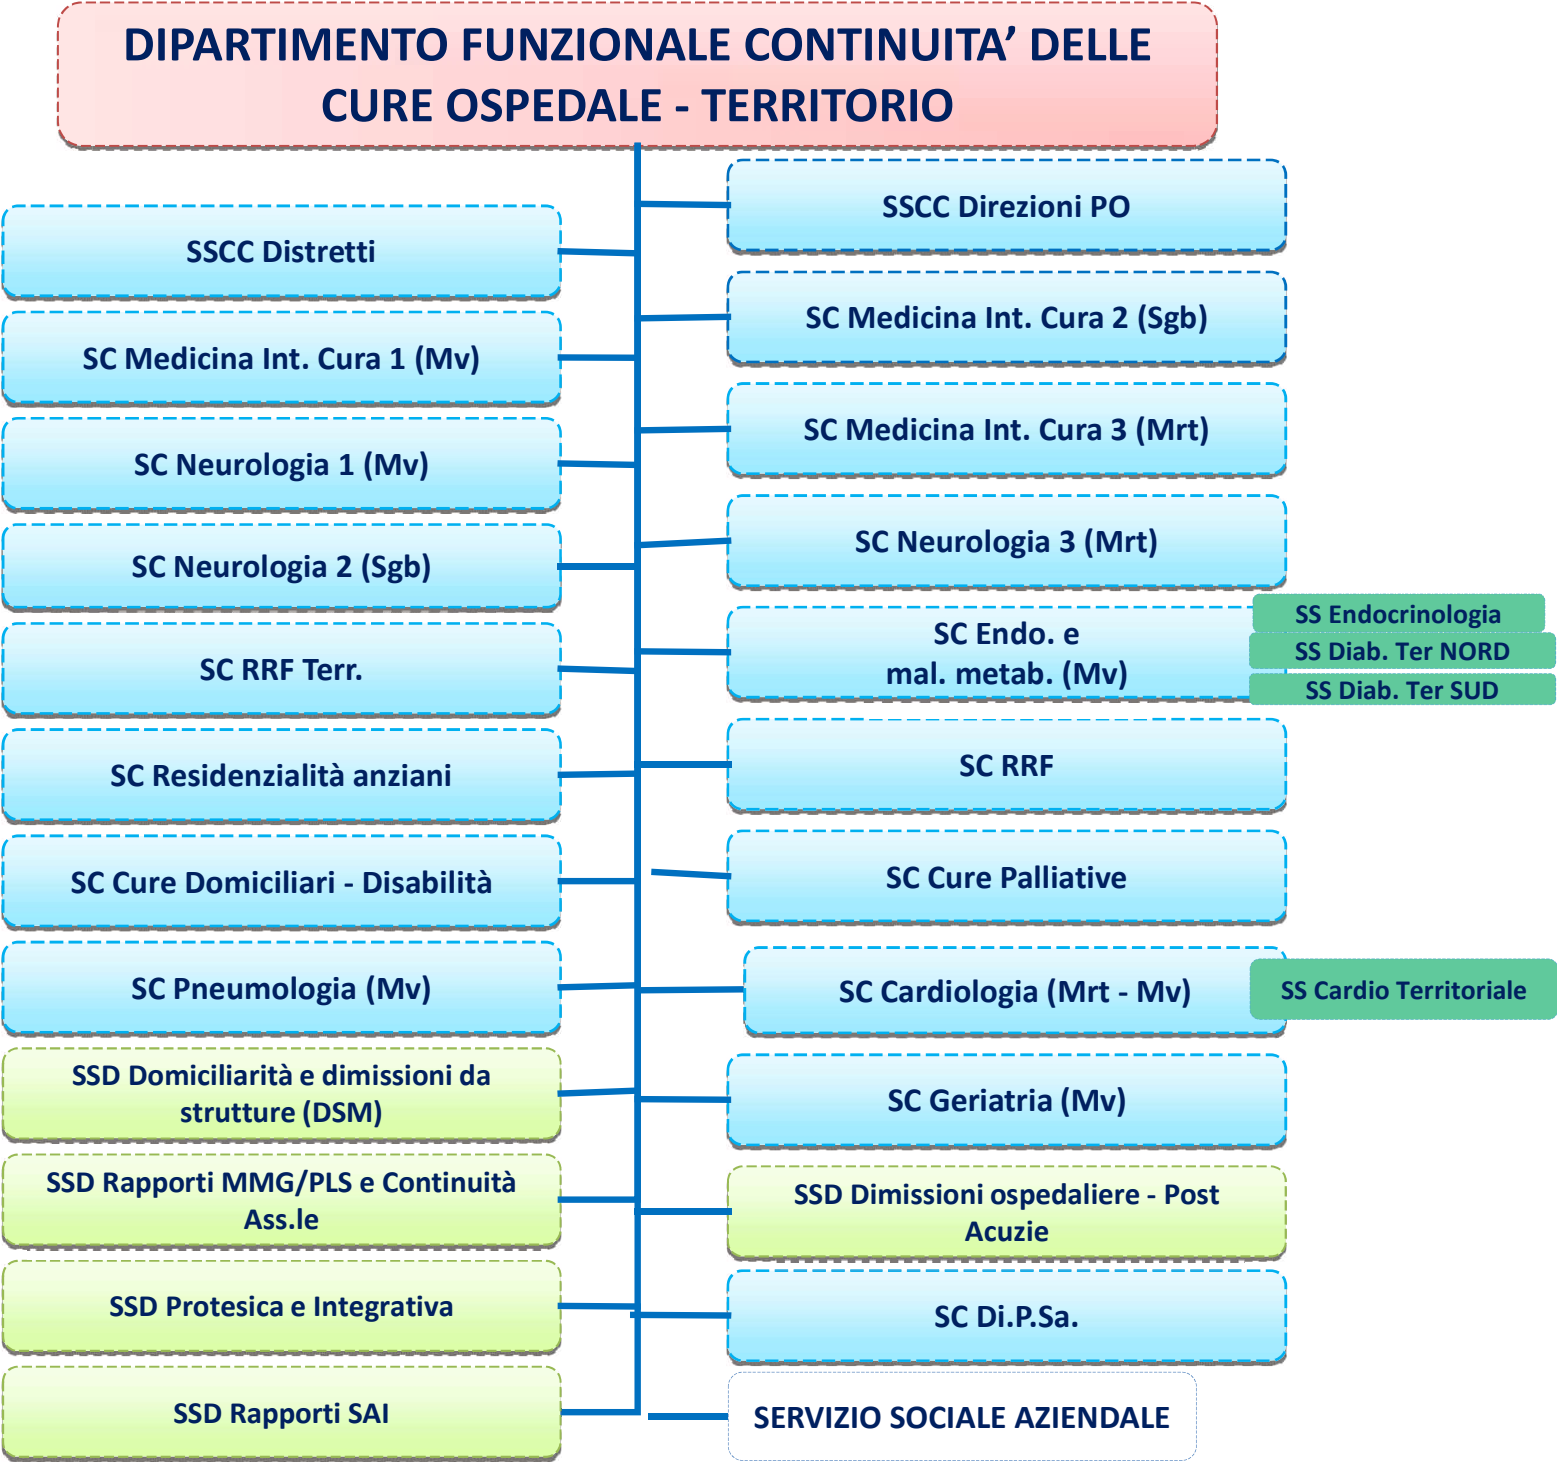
DIPARTIMENTO FUNZIONALE CONTINUITA' DELLE CURE OSPEDALE - TERRITORIO

SSCC Distretti

SC Medicina Int. Cura 1 (Mv)

SC Neurologia 1 (Mv)

SC Neurologia 2 (Sgb)

SC RRF Terr.

SC Residenzialità anziani

SC Cure Domiciliari - Disabilità

SC Pneumologia (Mv)

SSD Domiciliarità e dimissioni da strutture (DSM)

SSD Rapporti MMG/PLS e Continuità Ass.le

SSD Protesica e Integrativa

SSD Rapporti SAI

SSCC Direzioni PO

SC Medicina Int. Cura 2 (Sgb)

SC Medicina Int. Cura 3 (Mrt)

SC Neurologia 3 (Mrt)

SC Endo. e mal. metab. (Mv)

SS Endocrinologia

SS Diab. Ter NORD

SS Diab. Ter SUD

SC RRF

SC Cure Palliative

SC Cardiologia (Mrt - Mv)

SS Cardio Territoriale

SC Geriatria (Mv)

SSD Dimissioni ospedaliere - Post Acuzie

SC Di.P.Sa.

SERVIZIO SOCIALE AZIENDALE